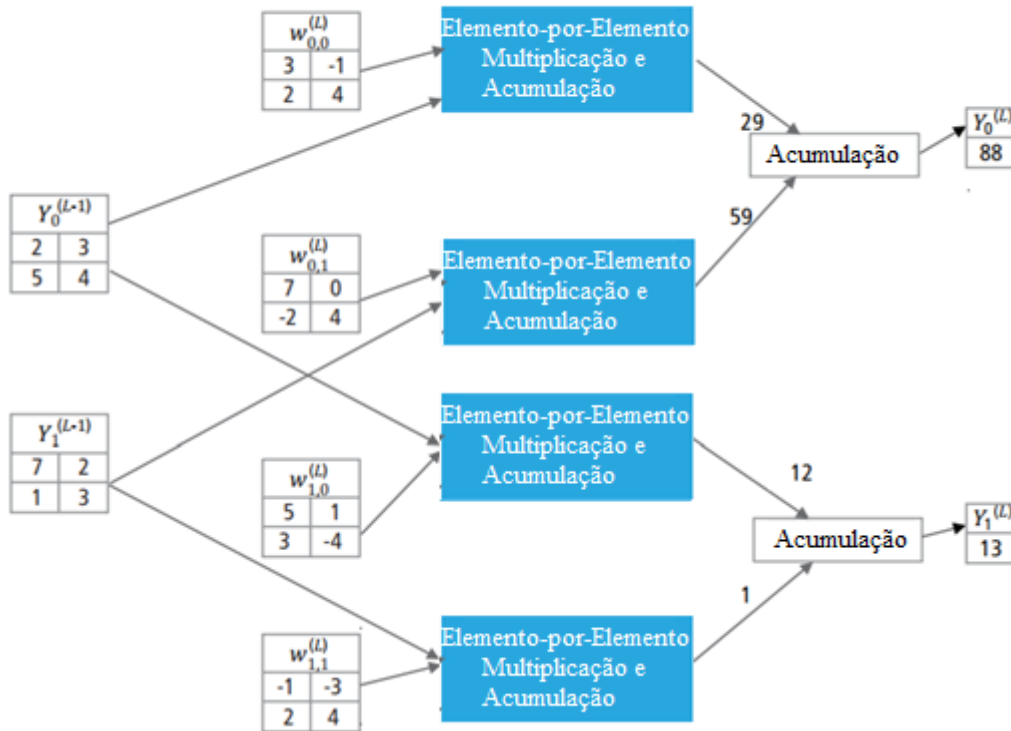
| $w_{0,0}^{(L)}$ | |
|---|---|
| 3 | -1 |
| 2 | 4 |

Elemento-por-Elemento Multiplicação e Acumulação

29

Acumulação

| $Y_0^{(L)}$ |
|---|
| 88 |

| $Y_0^{(L-1)}$ | |
|---|---|
| 2 | 3 |
| 5 | 4 |

59

| $w_{0,1}^{(L)}$ | |
|---|---|
| 7 | 0 |
| -2 | 4 |

Elemento-por-Elemento Multiplicação e Acumulação

| $Y_1^{(L-1)}$ | |
|---|---|
| 7 | 2 |
| 1 | 3 |

Elemento-por-Elemento Multiplicação e Acumulação

12

| $w_{1,0}^{(L)}$ | |
|---|---|
| 5 | 1 |
| 3 | -4 |

Acumulação

| $Y_1^{(L)}$ |
|---|
| 13 |

1

| $w_{1,1}^{(L)}$ | |
|---|---|
| -1 | -3 |
| 2 | 4 |

Elemento-por-Elemento Multiplicação e Acumulação